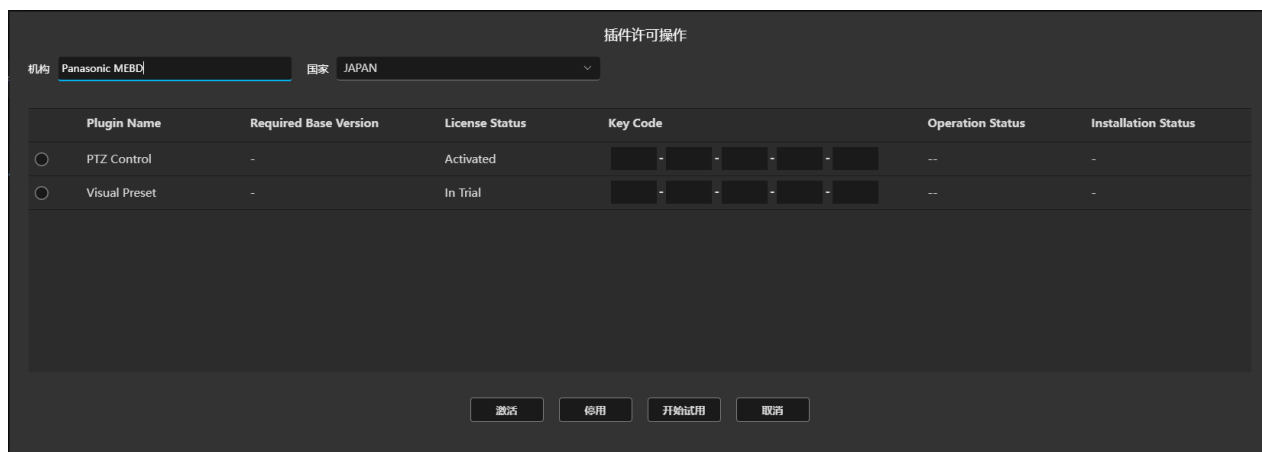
插件许可操作

机构 Panasonic MEBD 国家 JAPAN

| | Plugin Name | Required Base Version | License Status | Key Code | Operation Status | Installation Status |
|---|---|---|---|---|---|---|
| ○ | PTZ Control | - | Activated | - - - - | -- | - |
| ○ | Visual Preset | - | In Trial | - - - - | -- | - |

激活 停用 开始试用 取消